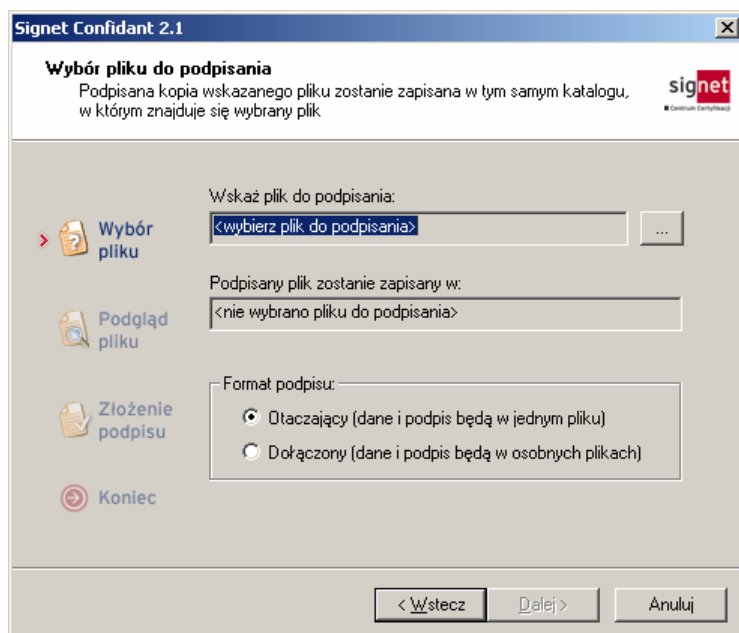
Signet Confidant 2.1

Wybór pliku do podpisania
Podpisana kopia wskazanego pliku zostanie zapisana w tym samym katalogu, w którym znajduje się wybrany plik

signet
Centrum Certyfikacji

Wybór pliku

Podgląd pliku

Złożenie podpisu

Koniec

Wskaż plik do podpisania:
<wybierz plik do podpisania>
...

Podpisany plik zostanie zapisany w:
<nie wybrano pliku do podpisania>

Format podpisu:
Otaczający (dane i podpis będą w jednym pliku)
Dołączony (dane i podpis będą w osobnych plikach)

< Wstecz
Dalej >
Anuluj